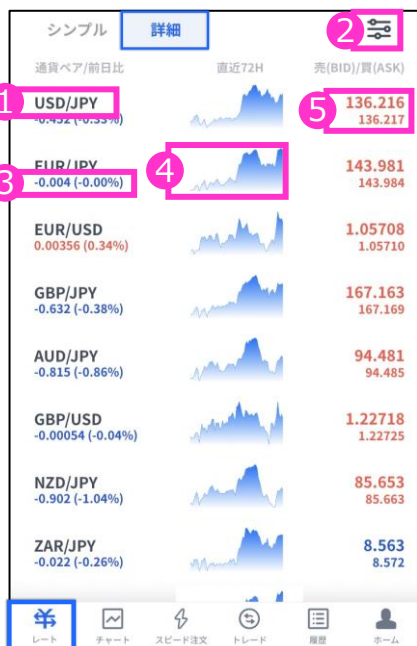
シンプル 詳細

2

通貨ペア/前日比 直近72H 売(BID)/買(ASK)

1 USD/JPY
-0.432 (-0.33%)
5 136.216
136.217

EUR/JPY
3 -0.004 (-0.00%)
4
143.981
143.984

EUR/USD
0.00356 (0.34%)
1.05708
1.05710

GBP/JPY
-0.632 (-0.38%)
167.163
167.169

AUD/JPY
-0.815 (-0.86%)
94.481
94.485

GBP/USD
-0.00054 (-0.04%)
1.22718
1.22725

NZD/JPY
-0.902 (-1.04%)
85.653
85.663

ZAR/JPY
-0.022 (-0.26%)
8.563
8.572

レート チャート スピード注文 トレード 履歴 ホーム